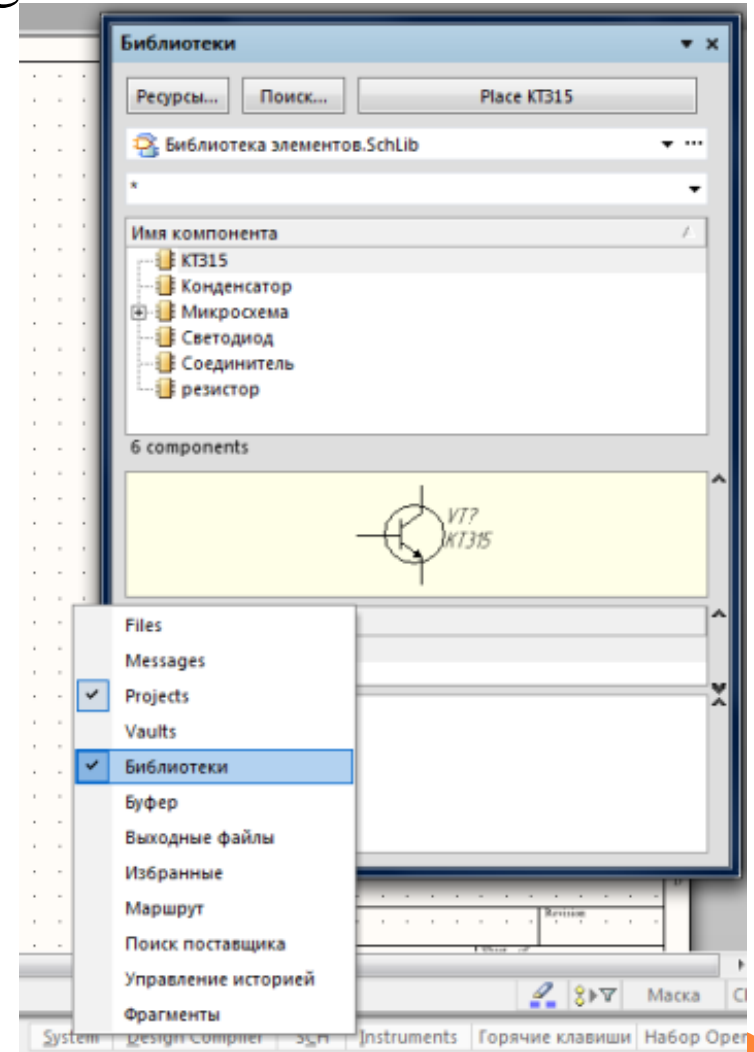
Библиотеки

Ресурсы...
Поиск...
Place KT315

Библиотека элементов.SchLib

*

Имя компонента

KT315
Конденсатор
Микросхема
Светодиод
Соединитель
резистор

6 components

VT?
KT315

Files
Messages
Projects
Vaults
Библиотеки
Буфер
Выходные файлы
Избранные
Маршрут
Поиск поставщика
Управление историей
Фрагменты

Revision

Маска
Cl

System
Design Compiler
SCH
Instruments
Горячие клавиши
Набор Open